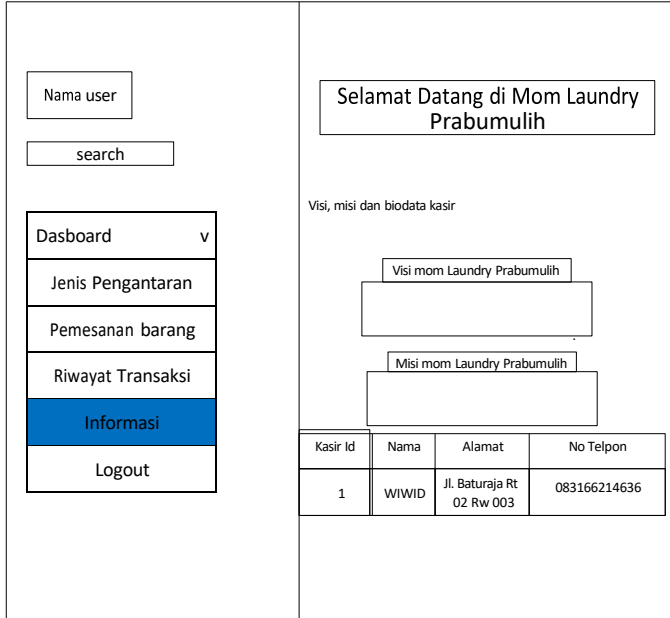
Nama user

search

Dasboard v

Jenis Pengantaran

Pemesanan barang

Riwayat Transaksi

Informasi

Logout

Selamat Datang di Mom Laundry Prabumulih

Visi, misi dan biodata kasir

Visi mom Laundry Prabumulih

Misi mom Laundry Prabumulih

| Kasir Id | Nama | Alamat | No Telpon |
|---|---|---|---|
| 1 | WIWID | Jl. Baturaja Rt 02 Rw 003 | 083166214636 |